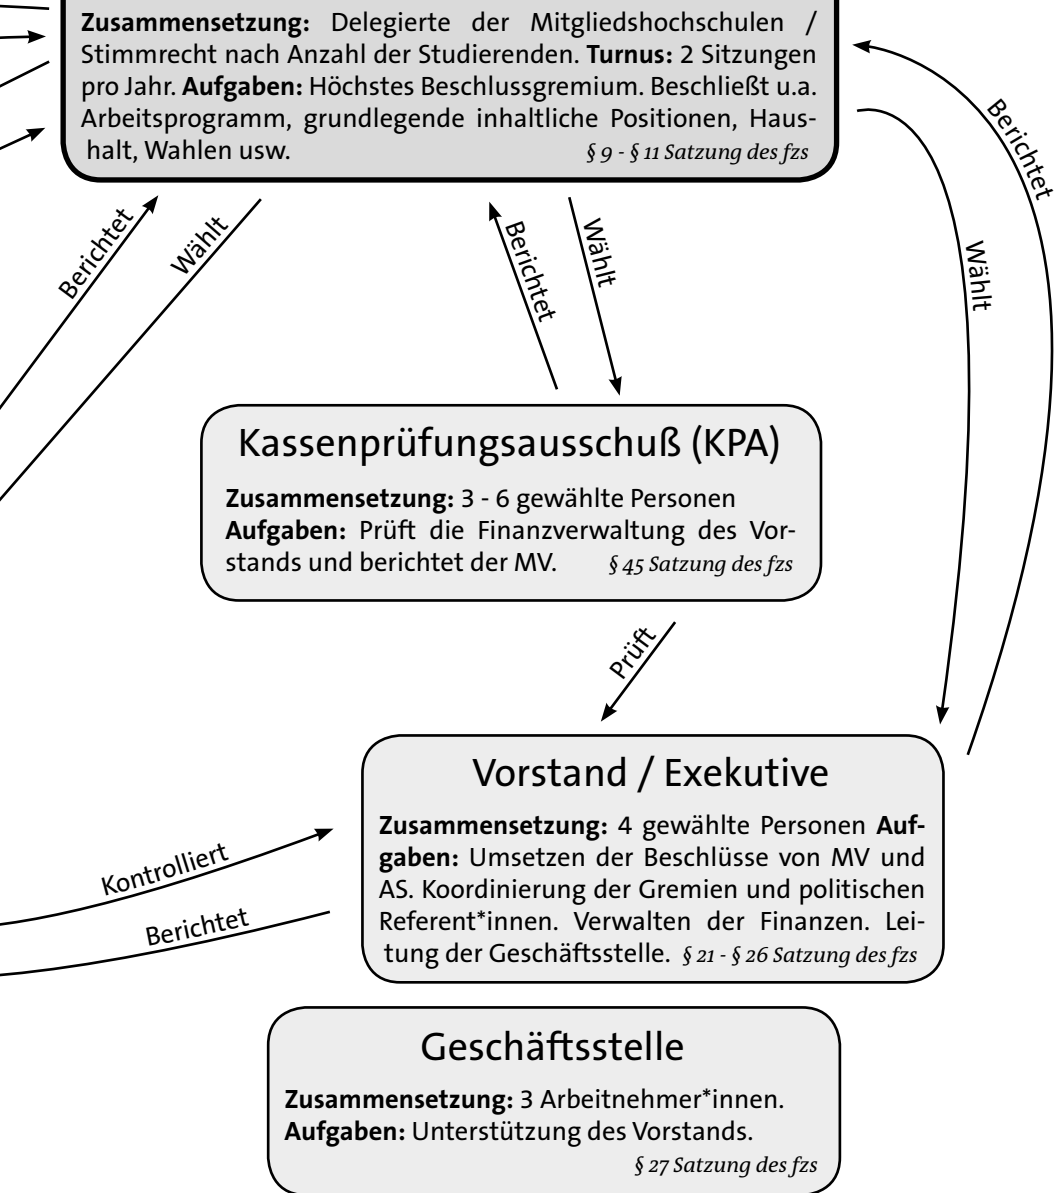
**Zusammensetzung:** Delegierte der Mitgliedshochschulen / Stimmrecht nach Anzahl der Studierenden. **Turnus:** 2 Sitzungen pro Jahr. **Aufgaben:** Höchstes Beschlussgremium. Beschließt u.a. Arbeitsprogramm, grundlegende inhaltliche Positionen, Haushalt, Wahlen usw. *§ 9 - § 11 Satzung des fzs*

Berichtet

Wählt

Berichtet

Wählt

Berichtet

Wählt

Kassenprüfungsausschuß (KPA)

**Zusammensetzung:** 3 - 6 gewählte Personen
**Aufgaben:** Prüft die Finanzverwaltung des Vorstands und berichtet der MV. *§ 45 Satzung des fzs*

Prüft

Vorstand / Exekutive

**Zusammensetzung:** 4 gewählte Personen **Aufgaben:** Umsetzen der Beschlüsse von MV und AS. Koordinierung der Gremien und politischen Referent*innen. Verwalten der Finanzen. Leitung der Geschäftsstelle. *§ 21 - § 26 Satzung des fzs*

Kontrolliert

Berichtet

Geschäftsstelle

**Zusammensetzung:** 3 Arbeitnehmer*innen.
**Aufgaben:** Unterstützung des Vorstands.
*§ 27 Satzung des fzs*